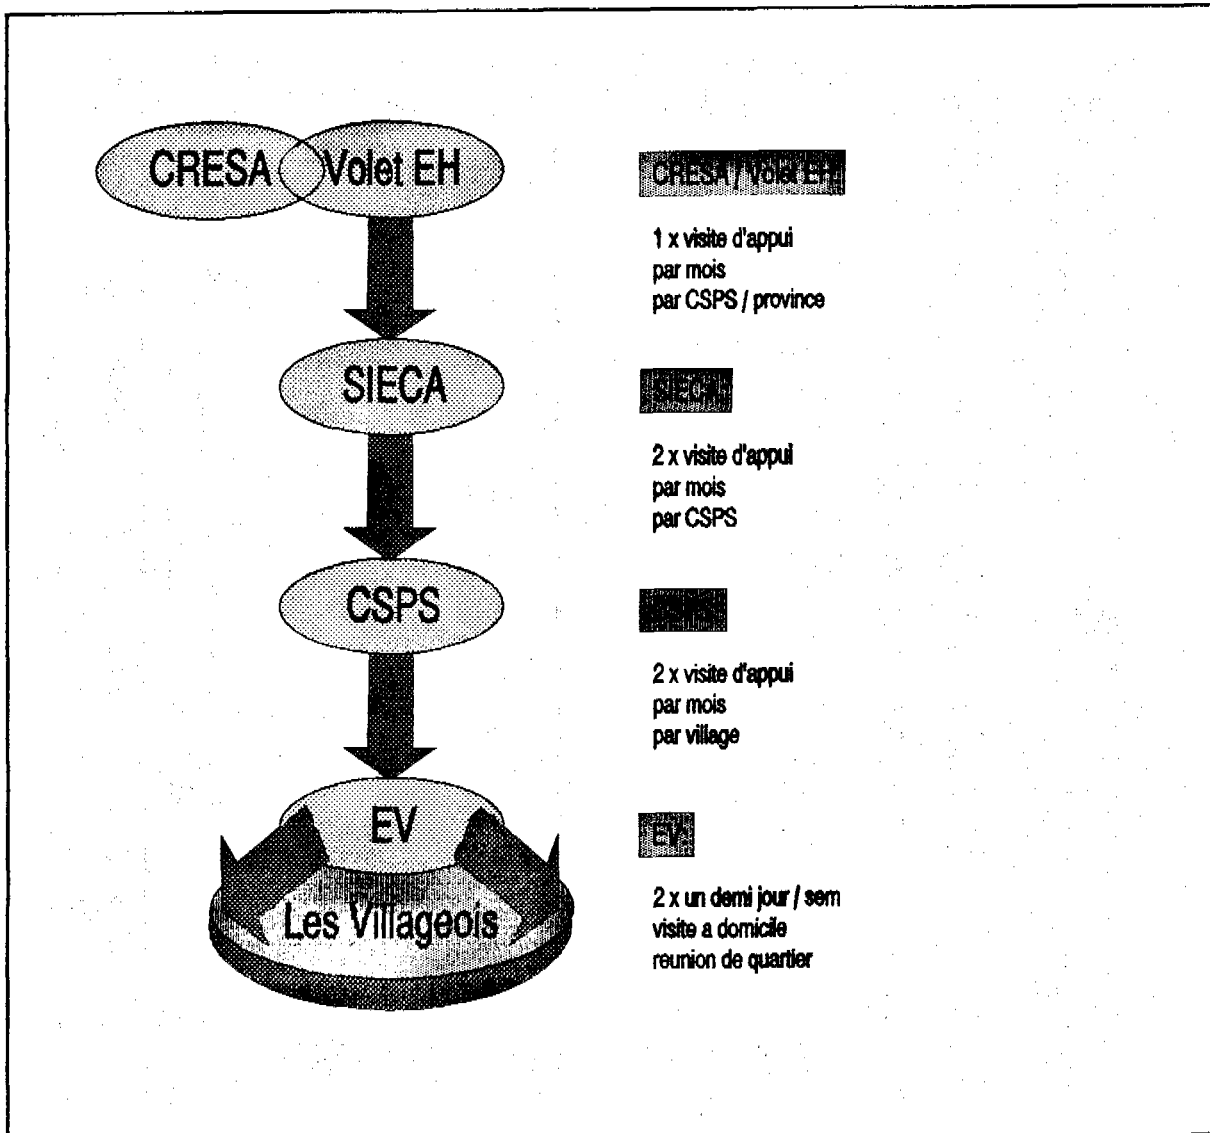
CRESA Volet EH

SIECA

CSPS

EV

Les Villageois

CRESA / Volet EH

1 x visite d'appui par mois par CSPS / province

SIECA

2 x visite d'appui par mois par CSPS

CSPS

2 x visite d'appui par mois par village

EV

2 x un demi jour / sem visite a domicile reunion de quartier